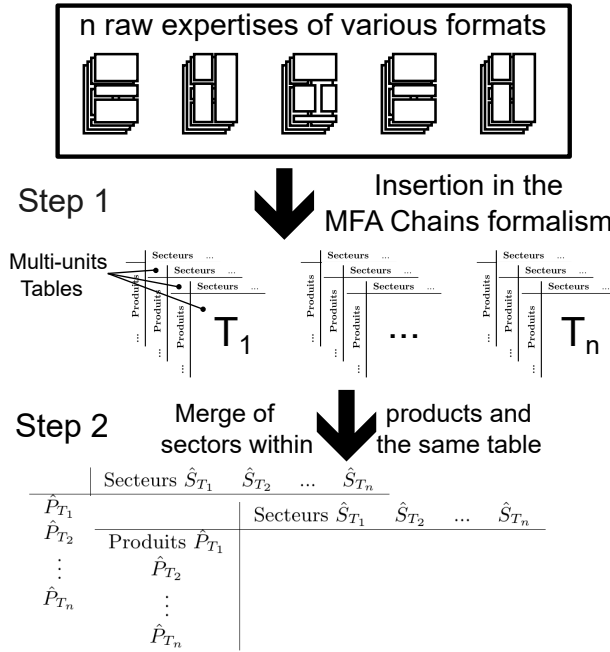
n raw expertises of various formats

Step 1

Insertion in the MFA Chains formalism

Multi-units Tables

Secteurs ...
Secteurs ...
Secteurs ...
Produits ...
Produits ...
Produits ...
$T_1$

Secteurs ...
Secteurs ...
Secteurs ...
Produits ...
Produits ...
Produits ...

...

Secteurs ...
Secteurs ...
Secteurs ...
Produits ...
Produits ...
Produits ...
$T_n$

Step 2

Merge of products and sectors within the same table

Secteurs $\hat{S}_{T_1}$ $\hat{S}_{T_2}$ ... $\hat{S}_{T_n}$
$\hat{P}_{T_1}$
$\hat{P}_{T_2}$
$\vdots$
$\hat{P}_{T_n}$

Secteurs $\hat{S}_{T_1}$ $\hat{S}_{T_2}$ ... $\hat{S}_{T_n}$
Produits $\hat{P}_{T_1}$
$\hat{P}_{T_2}$
$\vdots$
$\hat{P}_{T_n}$